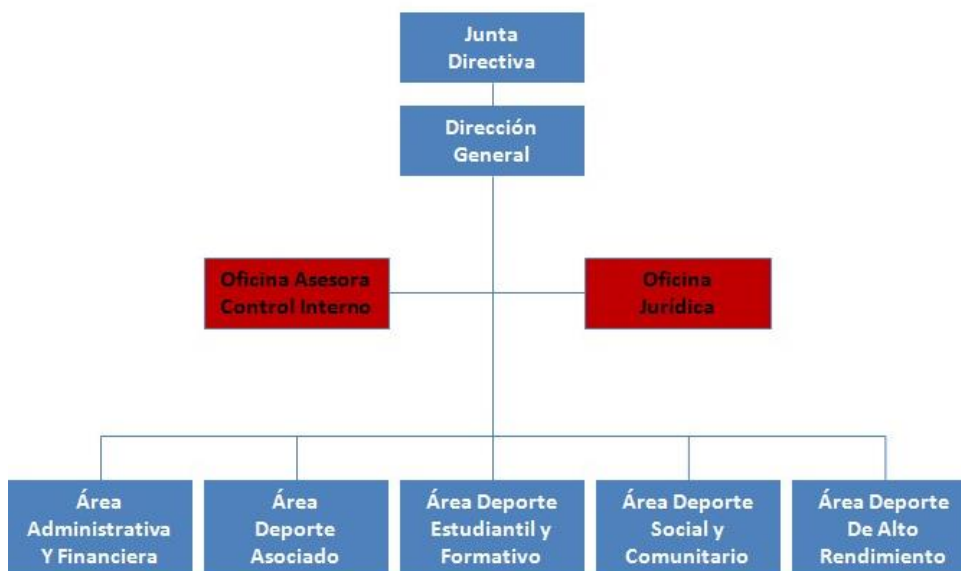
Junta Directiva

Dirección General

Oficina Asesora Control Interno

Oficina Jurídica

Área Administrativa Y Financiera

Área Deporte Asociado

Área Deporte Estudiantil y Formativo

Área Deporte Social y Comunitario

Área Deporte De Alto Rendimiento